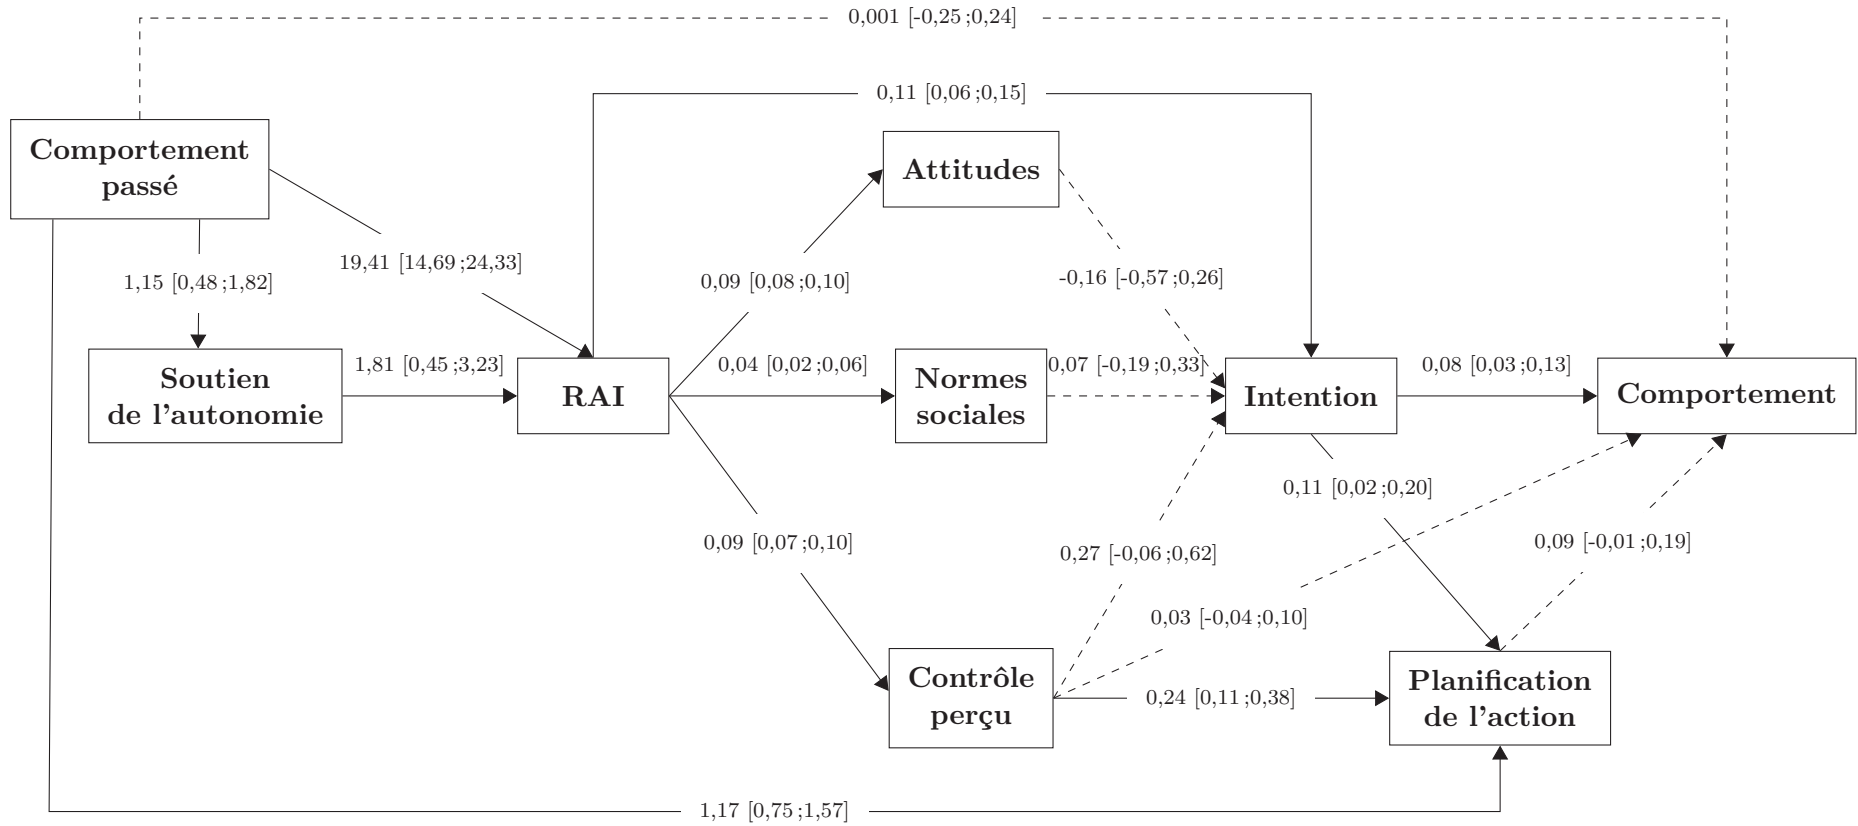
0,001 [-0,25 ;0,24]

0,11 [0,06 ;0,15]

Comportement passé

Attitudes

19,41 [14,69 ;24,33]

1,15 [0,48 ;1,82]

0,09 [0,08 ;0,10]

-0,16 [-0,57 ;0,26]

Soutien de l'autonomie

1,81 [0,45 ;3,23]

RAI

0,04 [0,02 ;0,06]

Normes sociales

0,07 [-0,19 ;0,33]

Intention

0,08 [0,03 ;0,13]

Comportement

0,11 [0,02 ;0,20]

0,09 [0,07 ;0,10]

0,27 [-0,06 ;0,62]

0,09 [-0,01 ;0,19]

0,03 [-0,04 ;0,10]

Contrôle perçu

0,24 [0,11 ;0,38]

Planification de l'action

1,17 [0,75 ;1,57]